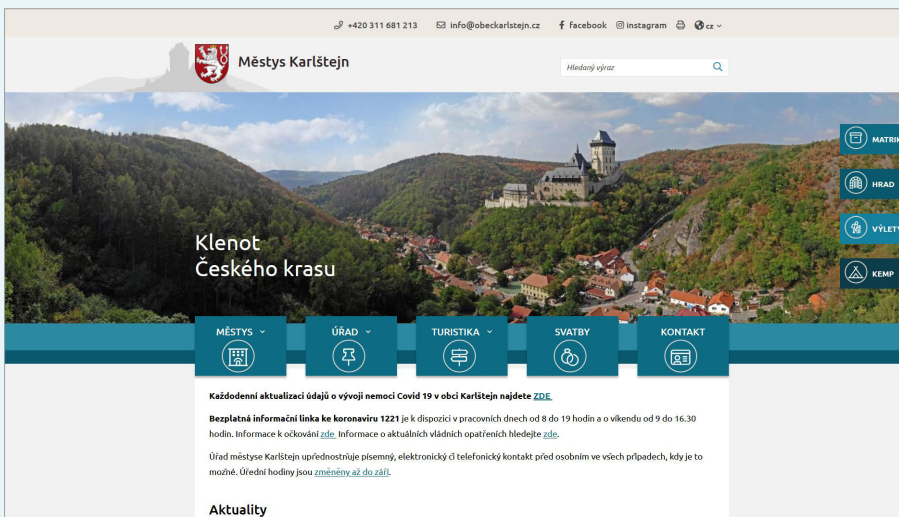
+420 311 681 213 info@obeckarlstejn.cz facebook instagram cz

Městys Karlštejn

Hledaný výraz

MATRIK

HRAD

VÝLET

KEMP

Klenot
Českého krasu

MĚSTYS

ÚŘAD

TURISTIKA

SVATBY

KONTAKT

Každodenní aktualizaci údajů o vývoji nemoci Covid 19 v obci Karlštejn najdete ZDE

Bezplatná informační linka ke koronaviru 1221 je k dispozici v pracovních dnech od 8 do 19 hodin a o víkendu od 9 do 16.30 hodin. Informace k očkování zde. Informace o aktuálních vládních opatřeních hledejte zde.

Úřad městyse Karlštejn upřednostňuje písemný, elektronický či telefonický kontakt před osobním ve všech případech, kdy je to možné. Úřední hodiny jsou změněny až do září.

Aktuality